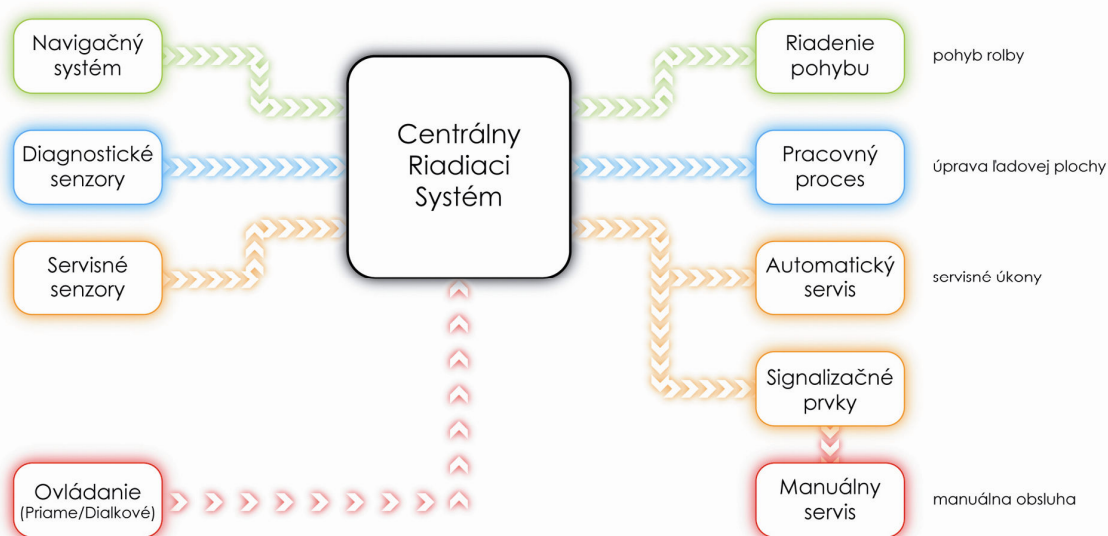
Navigačný systém

Diagnostické senzory

Servisné senzory

Centrálny Riadiaci Systém

Riadenie pohybu

pohyb rolby

Pracovný proces

úprava ľadovej plochy

Automatický servis

servisné úkony

Signalizačné prvky

Ovládanie (Priame/Dialkové)

Manuálny servis

manuálna obsluha